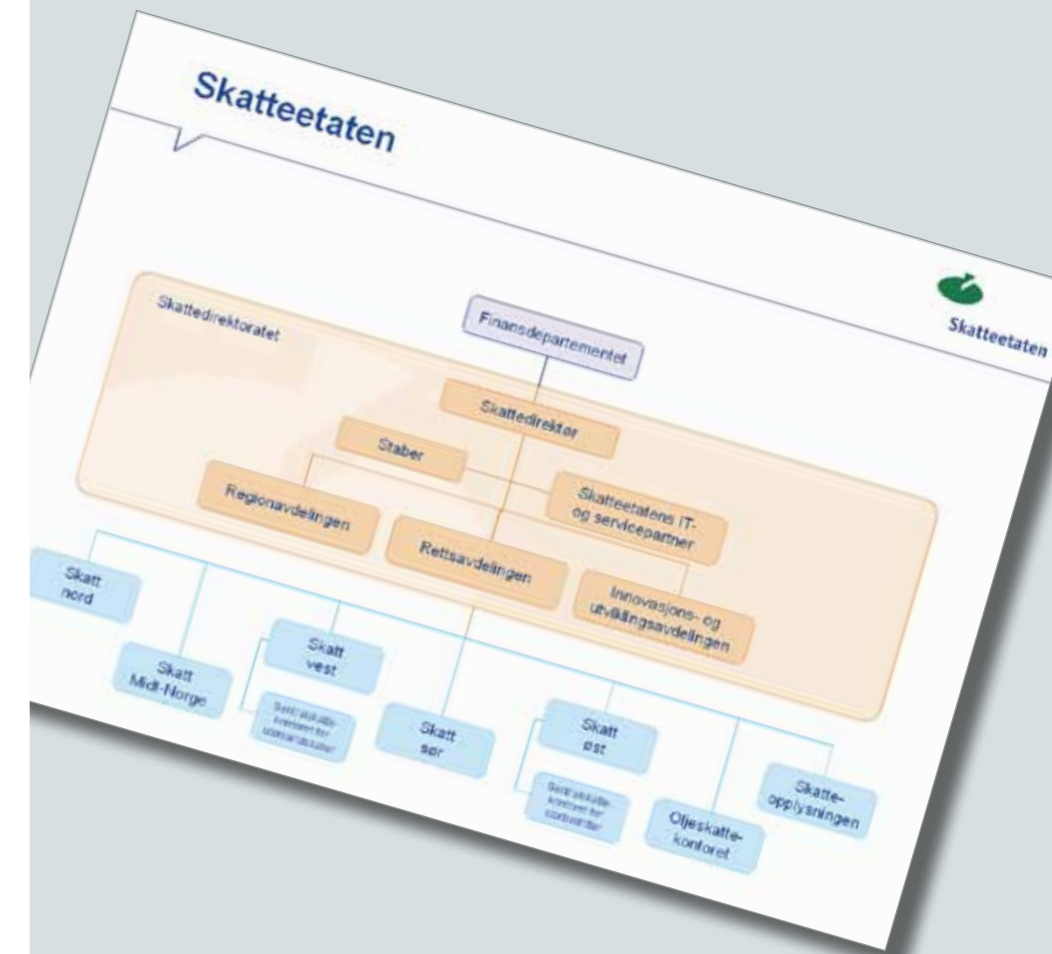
Skatteetaten

Skatteetaten

Skattedirektoratet

Finansdepartementet

Skattedirektør

Staber

Regionavdelingen

Skatteetatens IT- og servicepartner

Rettsavdelingen

Innovasjons- og utviklingsavdelingen

Skatt nord

Skatt Midt-Norge

Skatt vest

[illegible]

Skatt sør

Skatt øst

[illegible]

Oljeskattekontoret

Skatteopplysningen